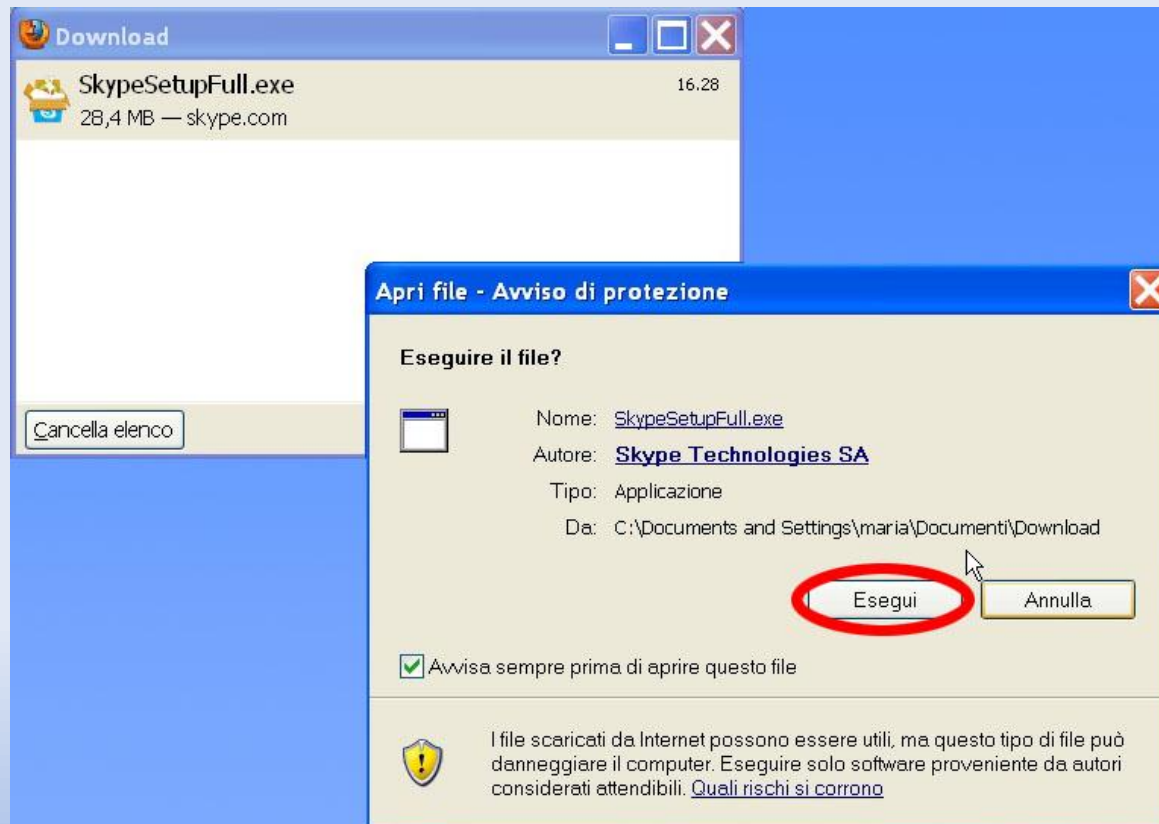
Download

SkypeSetupFull.exe
28,4 MB — skype.com

16.28

Cancella elenco

Apri file - Avviso di protezione

Eseguire il file?

Nome: SkypeSetupFull.exe
Autore: Skype Technologies SA
Tipo: Applicazione
Da: C:\Documents and Settings\maria\Documenti\Download

Esegui
Annulla

Avvisa sempre prima di aprire questo file

I file scaricati da Internet possono essere utili, ma questo tipo di file può danneggiare il computer. Eseguire solo software proveniente da autori considerati attendibili. Quali rischi si corrono